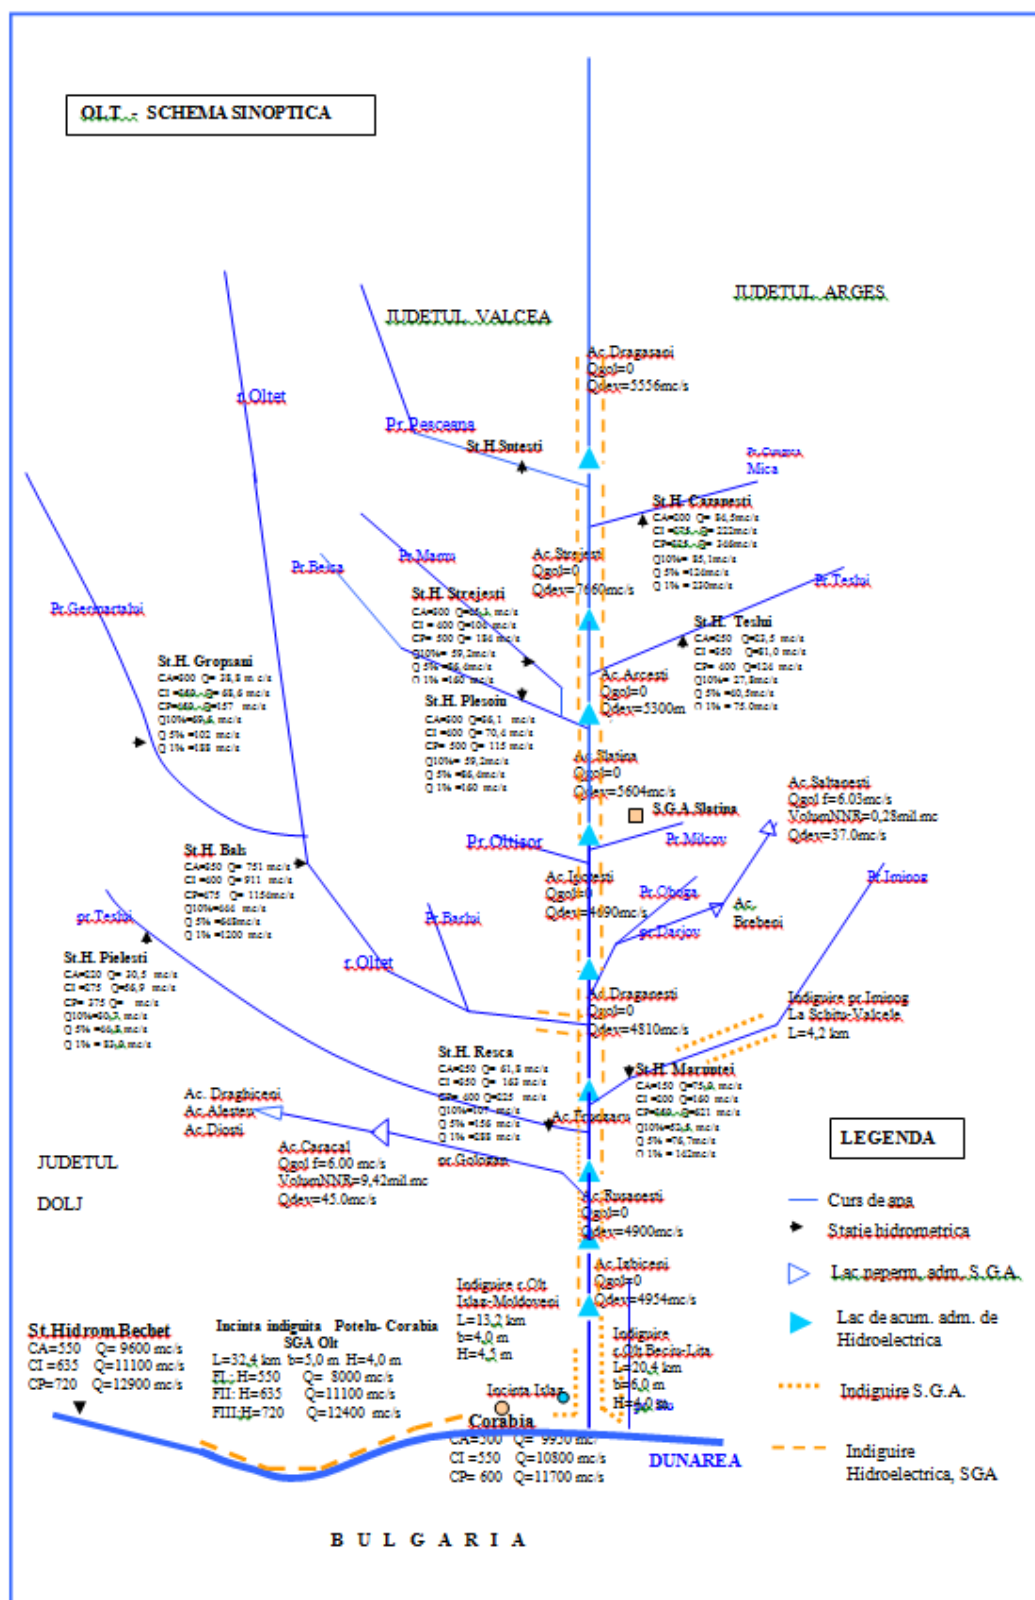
OLT - SCHEMA SINOPTICA

JUDETUL VALCEA

JUDETUL ARGES

Ac.Dragasani
Qgol=0
Qdev=5556mc/s

r.Oltet

Pr.Pesceana

St.H.Sutesti

Pr.Cungrea Mica

St.H. Cazanesti
CA=300 Q= 84,5mc/s
CI =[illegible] Q= 222mc/s
CP=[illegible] Q= 246mc/s
Q10%= 85,1mc/s
Q 5% =124mc/s
Q 1% = 230mc/s

Pr.Beica

Pr.Macru

Ac.Strejesti
Qgol=0
Qdev=7660mc/s

Pr.Teslui

Pr.Gemartalui

St.H. Strejesti
CA=600 Q=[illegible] mc/s
CI = 400 Q=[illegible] mc/s
CP= 500 Q= 196 mc/s
Q10%= 59,2mc/s
Q 5% =66,0mc/s
Q 1% =160 mc/s

St.H. Teslui
CA=250 Q=63,5 mc/s
CI =350 Q=81,0 mc/s
CP= 400 Q=126 mc/s
Q10%= 27,8mc/s
Q 5% =60,5mc/s
Q 1% = 75.0mc/s

St.H. Gropsani
CA=300 Q= 38,5 m c/s
CI =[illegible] Q= 68,6 mc/s
CP=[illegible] Q=157 mc/s
Q10%=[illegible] mc/s
Q 5% =102 mc/s
Q 1% =188 mc/s

Ac.Arcesti
Qgol=0
Qdev=5300m

St.H. Plesoiu
CA=600 Q=66,1 mc/s
CI =600 Q= 70,4 mc/s
CP= 500 Q= 115 mc/s
Q10%= 59,2mc/s
Q 5% =66,0mc/s
Q 1% =160 mc/s

Ac.Slatina
Qgol=0
Qdev=5604mc/s

Ac.Saltanesti
Qgol f=6.03mc/s
VolumNNR=0,28mil.mc
Qdev=37.0mc/s

S.G.A.Slatina

Pr.Oltisor

Pr.Milcov

St.H. Bals
CA=650 Q= 751 mc/s
CI =600 Q= 911 mc/s
CP=875 Q= 1150mc/s
Q10%=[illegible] mc/s
Q 5% =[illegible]mc/s
Q 1% =1200 mc/s

Ac.Ipotesti
Qgol=0
Qdev=4090mc/s

Pr.Oboga

Ac. Brebeni

Pr.Iminog

pr.Teslui

Pr.Bechet

pr.Darjov

St.H. Pielesti
CA=220 Q= 30,5 mc/s
CI =275 Q=66,9 mc/s
CP= 375 Q= mc/s
Q10%=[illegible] mc/s
Q 5% =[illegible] mc/s
Q 1% =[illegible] mc/s

r.Oltet

Ac.Draganesti
Qgol=0
Qdev=4810mc/s

Indiguire pr.Iminog
La Schitu-Valcele
L=4,2 km

St.H. Resca
CA=250 Q= 61,5 mc/s
CI =350 Q= 163 mc/s
CP= 400 Q=225 mc/s
Q10%=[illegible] mc/s
Q 5% =156 mc/s
Q 1% =288 mc/s

St.H. Maruntei
CA=150 Q=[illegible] mc/s
CI =300 Q=160 mc/s
CP=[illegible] Q=421 mc/s
Q10%=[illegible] mc/s
Q 5% =76,7mc/s
Q 1% = 142mc/s

Ac. Draghiceni
Ac.Alesteu
Ac.Diosti

Ac.Frunzaru

LEGENDA

Ac.Caracal
Qgol f=6.00 mc/s
VolumNNR=9,42mil.mc
Qdev=45.0mc/s

pr.Gologan

JUDETUL
DOLJ

Ac.Rusanesti
Qgol=0
Qdev=4900mc/s

Curs de apa
Statie hidrometrica

Indiguire r.Olt
Islaz-Moldoveni
L=13,2 km
b=4,0 m
H=4,5 m

Ac.Izbiceni
Qgol=0
Qdev=4954mc/s

Lac neperm. adm. S.G.A.
Lac de acum. adm. de Hidroelectrica

St.Hidrom.Bechet
CA=550 Q= 9600 mc/s
CI =635 Q=11100 mc/s
CP=720 Q=12900 mc/s

Incinta indiguita Potelu- Corabia
SGA Olt
L=32,4 km b=5,0 m H=4,0 m
FI: H=550 Q= 8000 mc/s
FII: H=635 Q=11100 mc/s
FIII.H=720 Q=12400 mc/s

Indiguire r.Olt Beciu-Lita
L=20,4 km
b=6,0 m
H=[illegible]

Incinta Islaz

Indiguire S.G.A.

Corabia
CA=500 Q= 9930 mc/s
CI =550 Q=10800 mc/s
CP= 600 Q=11700 mc/s

DUNAREA

Indiguire Hidroelectrica, SGA

B U L G A R I A